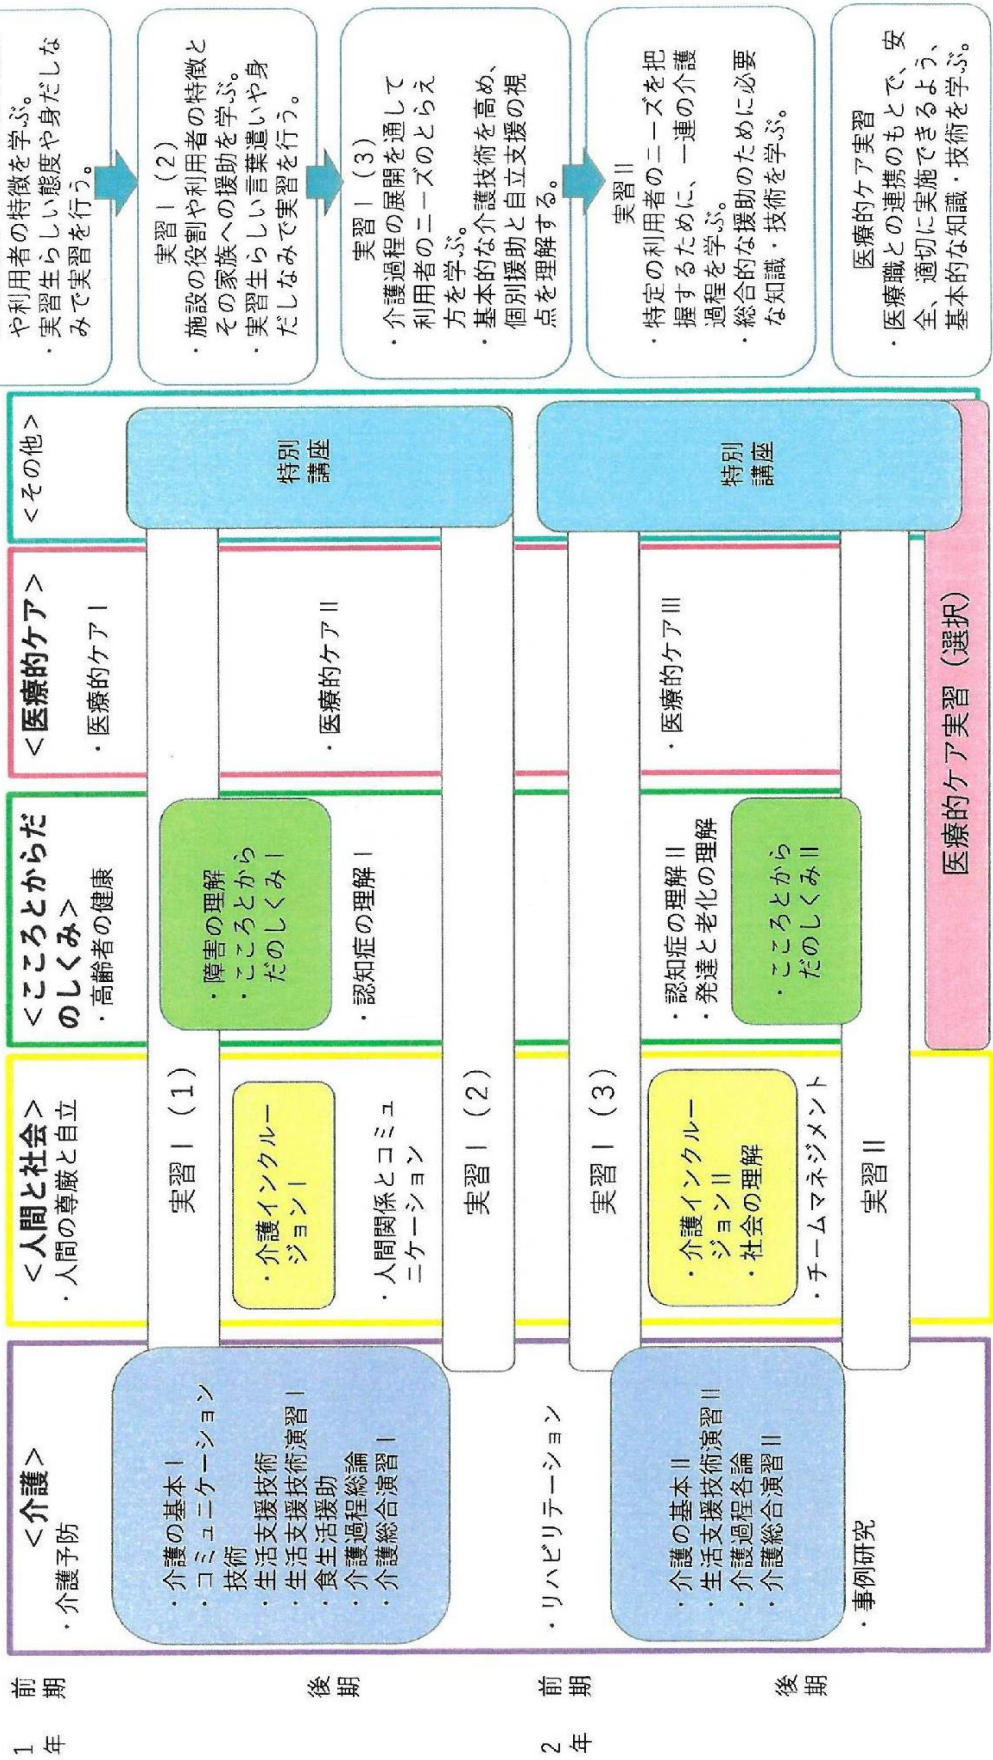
1年 前期

後期

2年 前期

後期

<介護>
・介護予防
・介護の基本Ⅰ
・コミュニケーション技術
・生活支援技術
・生活支援技術演習Ⅰ
・食生活援助
・介護過程総論
・介護総合演習Ⅰ
・リハビリテーション
・介護の基本Ⅱ
・生活支援技術演習Ⅱ
・介護過程各論
・介護総合演習Ⅱ
・事例研究

<人間と社会>
・人間の尊厳と自立
実習Ⅰ（1）
・介護インクルージョンⅠ
・人間関係とコミュニケーション
実習Ⅰ（2）
実習Ⅰ（3）
・介護インクルージョンⅡ
・社会の理解
・チームマネジメント
実習Ⅱ

<こころとからだのしくみ>
・高齢者の健康
・障害の理解
・こころとからだのしくみⅠ
・認知症の理解Ⅰ
・認知症の理解Ⅱ
・発達と老化の理解
・こころとからだのしくみⅡ

<医療的ケア>
・医療的ケアⅠ
・医療的ケアⅡ
・医療的ケアⅢ
医療的ケア実習（選択）

<その他>
特別講座
特別講座

や利用者の特徴を学ぶ。
・実習生らしい態度や身だしなみで実習を行う。

実習Ⅰ（2）
・施設の役割や利用者の特徴とその家族への援助を学ぶ。
・実習生らしい言葉遣いや身だしなみで実習を行う。

実習Ⅰ（3）
・介護過程の展開を通して利用者のニーズのとらえ方を学ぶ。
・基本的な介護技術を高め、個別援助と自立支援の視点を理解する。

実習Ⅱ
・特定の利用者のニーズを把握するために、一連の介護過程を学ぶ。
・総合的な援助のために必要な知識・技術を学ぶ。

医療的ケア実習
・医療職との連携のもとで、安全、適切に実施できるよう、基本的な知識・技術を学ぶ。